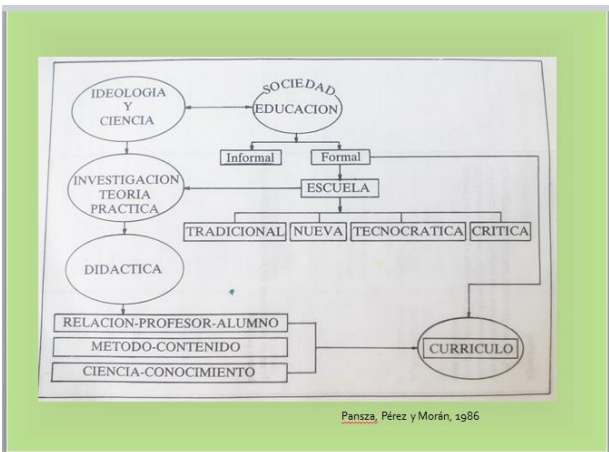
IDEOLOGIA
Y
CIENCIA

SOCIEDAD
EDUCACION

Informal

Formal

INVESTIGACION
TEORIA
PRACTICA

ESCUELA

TRADICIONAL

NUEVA

TECNOCRATICA

CRITICA

DIDACTICA

RELACION-PROFESOR-ALUMNO

METODO-CONTENIDO

CIENCIA-CONOCIMIENTO

CURRICULO

Pansza, Pérez y Morán, 1986